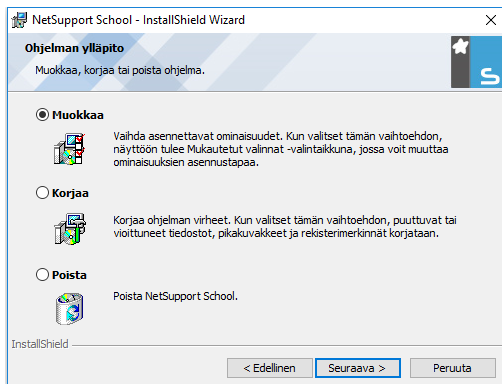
NetSupport School - InstallShield Wizard

Ohjelman ylläpito

Muokkaa, korjaa tai poista ohjelma.

Muokkaa

Vaihda asennettavat ominaisuudet. Kun valitset tämän vaihtoehdon, näyttöön tulee Mukautetut valinnat -valintaikkuna, jossa voit muuttaa ominaisuuksien asennustapaa.

Korjaa

Korjaa ohjelman virheet. Kun valitset tämän vaihtoehdon, puuttuvat tai viioittuneet tiedostot, pikakuvakkeet ja rekisterimerkinnät korjataan.

Poista

Poista NetSupport School.

InstallShield

< Edellinen
Seuraava >
Peruuta